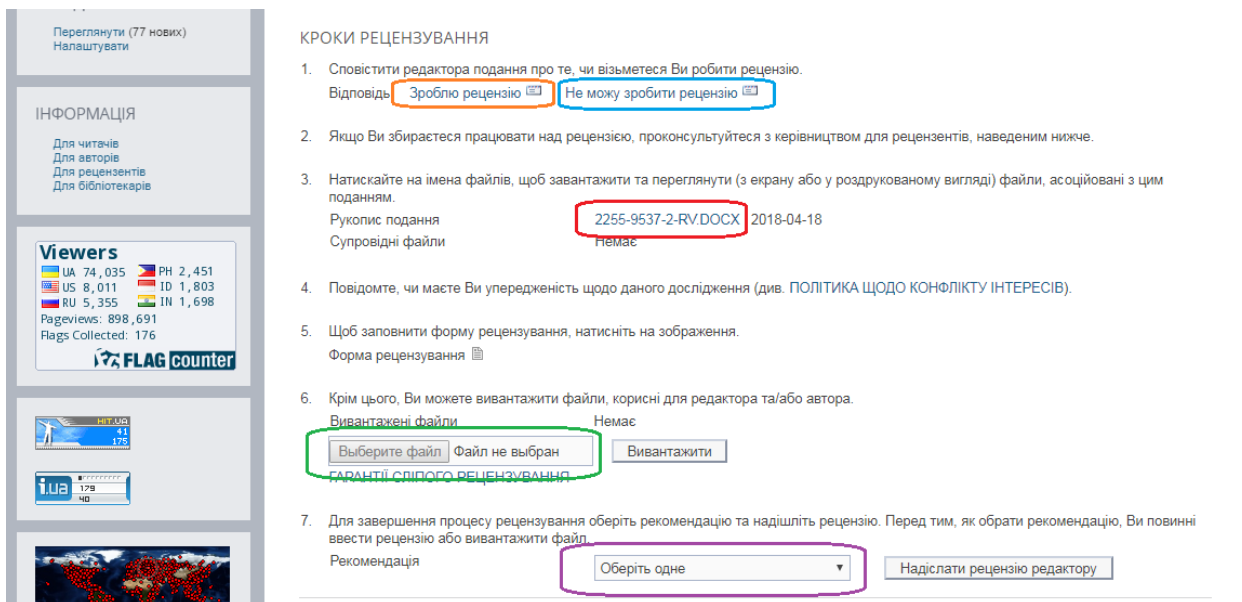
Переглянути (77 нових)
Налаштувати

ІНФОРМАЦІЯ

Для читачів
Для авторів
Для рецензентів
Для бібліотекарів

Viewers
UA 74,035 PH 2,451
US 8,011 ID 1,803
RU 5,355 IN 1,698
Pageviews: 898,691
Flags Collected: 176
FLAG counter

HIT.UA
41
175

i.ua 179
40

КРОКИ РЕЦЕНЗУВАННЯ

1. Сповістити редактора подання про те, чи візьметеся Ви робити рецензію.
Відповідь Зроблю рецензію Не можу зробити рецензію

2. Якщо Ви збираєтеся працювати над рецензією, проконсультуйтеся з керівництвом для рецензентів, наведеним нижче.

3. Натискайте на імена файлів, щоб завантажити та переглянути (з екрану або у роздрукованому вигляді) файли, асоційовані з цим поданням.
Рукопис подання 2255-9537-2-RV.DOCX 2018-04-18
Супровідні файли Немає

4. Повідомте, чи маєте Ви упередженість щодо даного дослідження (див. ПОЛІТИКА ЩОДО КОНФЛІКТУ ІНТЕРЕСІВ).

5. Щоб заповнити форму рецензування, натисніть на зображення.
Форма рецензування

6. Крім цього, Ви можете вивантажити файли, корисні для редактора та/або автора.
Вивантажені файли Немає
Выберите файл Файл не выбран Вивантажити
ГАРАНТІЇ СЛІПОГО РЕЦЕНЗУВАННЯ

7. Для завершення процесу рецензування оберіть рекомендацію та надішліть рецензію. Перед тим, як обрати рекомендацію, Ви повинні ввести рецензію або вивантажити файл.
Рекомендація Оберіть одне Надіслати рецензію редактору